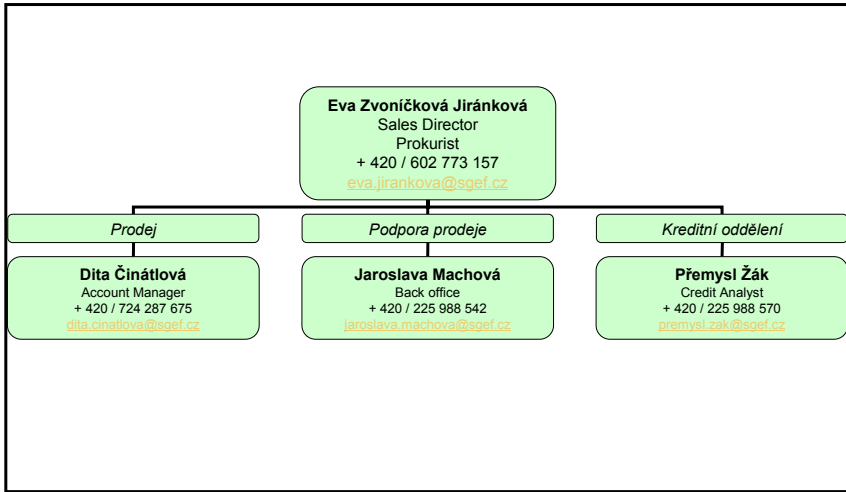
Eva Zvoníčková Jiránková
Sales Director
Prokurist
+ 420 / 602 773 157
eva.jirankova@sgef.cz

Prodej

Podpora prodeje

Kreditní oddělení

Dita Činátlová
Account Manager
+ 420 / 724 287 675
dita.cinatlova@sgef.cz

Jaroslava Machová
Back office
+ 420 / 225 988 542
jaroslava.machova@sgef.cz

Přemysl Žák
Credit Analyst
+ 420 / 225 988 570
premysl.zak@sgef.cz